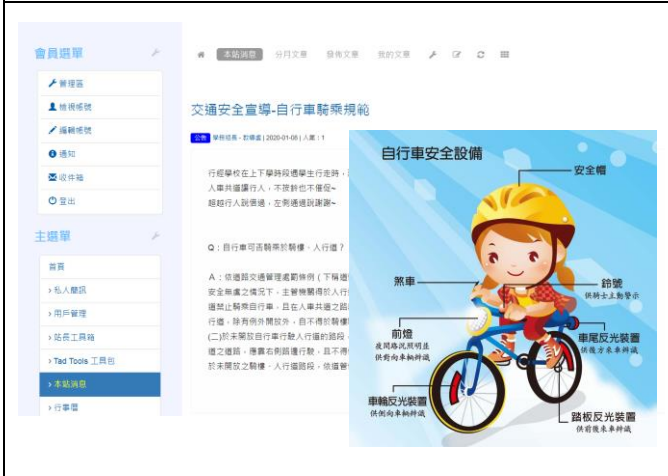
會員選單

管理區
檢視帳號
編輯帳號
通知
收件箱
登出

主選單

首頁
› 私人簡訊
› 用戶管理
› 站長工具箱
› Tad Tools 工具包
› 本站消息
› 行事曆

本站消息 分月文章 發佈文章 我的文章

交通安全宣導-自行車騎乘規範

公告 學務組長 - 郭導師 | 2020-01-08 | 人氣：1

行經學校在上下學時段遇學生行走時，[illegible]
人車共道讓行人，不按鈴也不催促~
超越行人說借過，左側通過說謝謝~

Q：自行車可否騎乘於騎樓、人行道？

A：依道路交通管理處罰條例（下稱道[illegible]
安全無虞之情況下，主管機關得於人行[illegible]
道禁止騎乘自行車，且在人車共道之路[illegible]
行道，除有例外開放外，自不得於騎樓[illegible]
(二)於未開放自行車行駛人行道的路段，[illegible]
道之道路，應靠右側路邊行駛，且不得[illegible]
於未開放之騎樓、人行道路段，依道管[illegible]

自行車安全設備

安全帽
鈴號
供騎士主動警示
煞車
前燈
夜間路況照明並供對向車輛辨識
車尾反光裝置
供後方來車辨識
車輪反光裝置
供側向車輛辨識
踏板反光裝置
供前後來車辨識